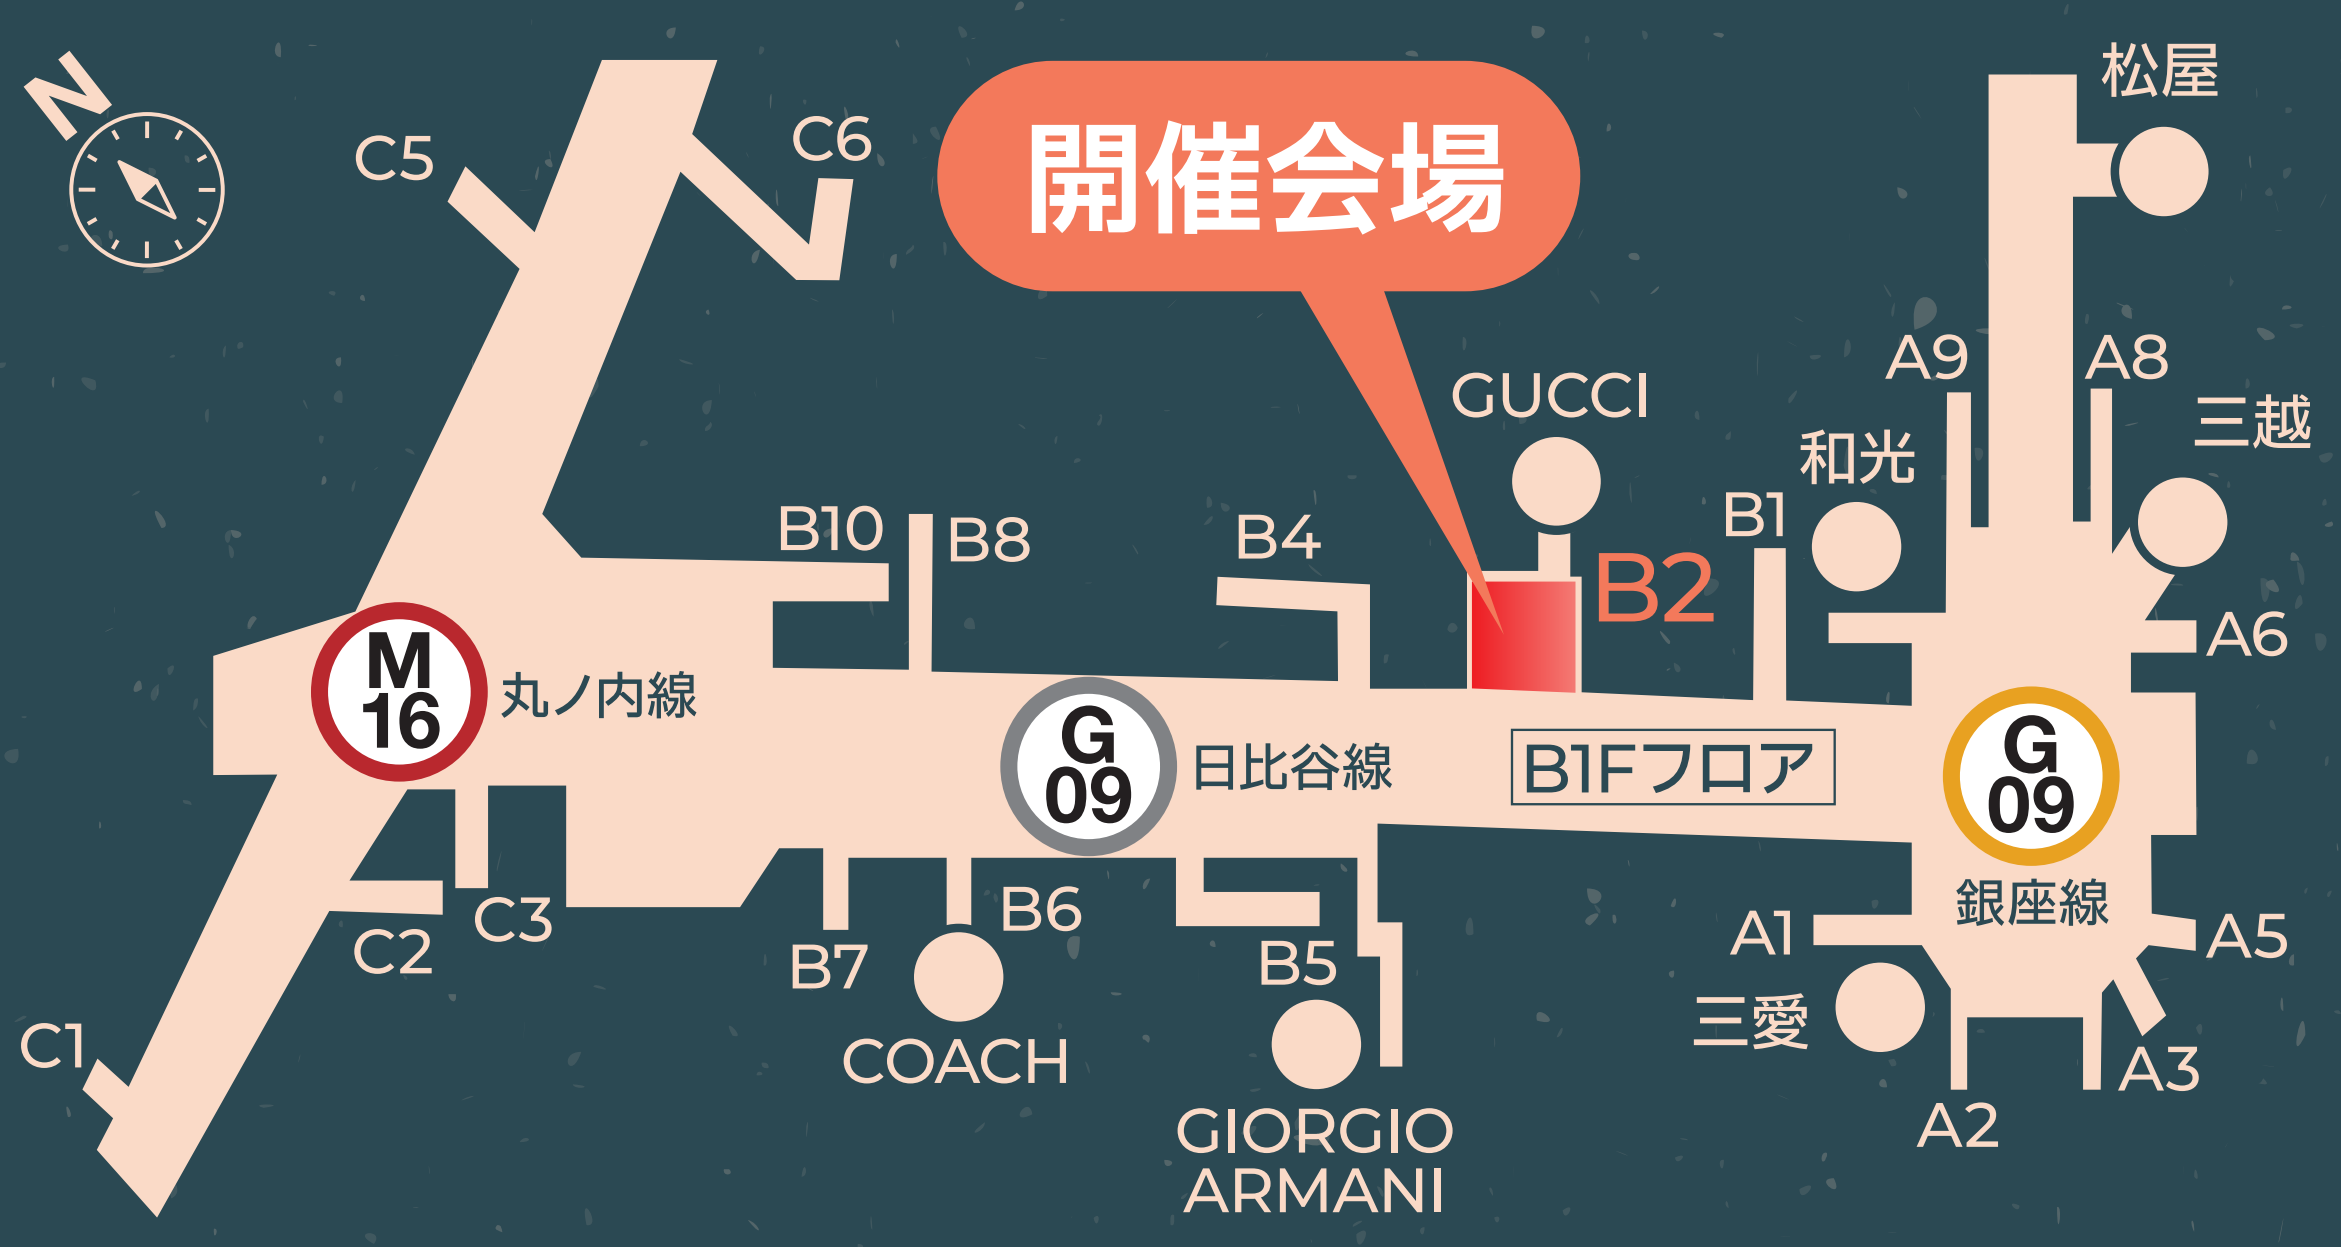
N

開催会場

松屋

C5

C6

GUCCI

A9

A8

三越

和光

B10

B8

B4

B1

B2

A6

M 16

丸ノ内線

G 09

日比谷線

B1Fフロア

G 09

銀座線

C3

C2

C1

B7

B6

COACH

B5

GIORGIO ARMANI

A1

三愛

A5

A3

A2